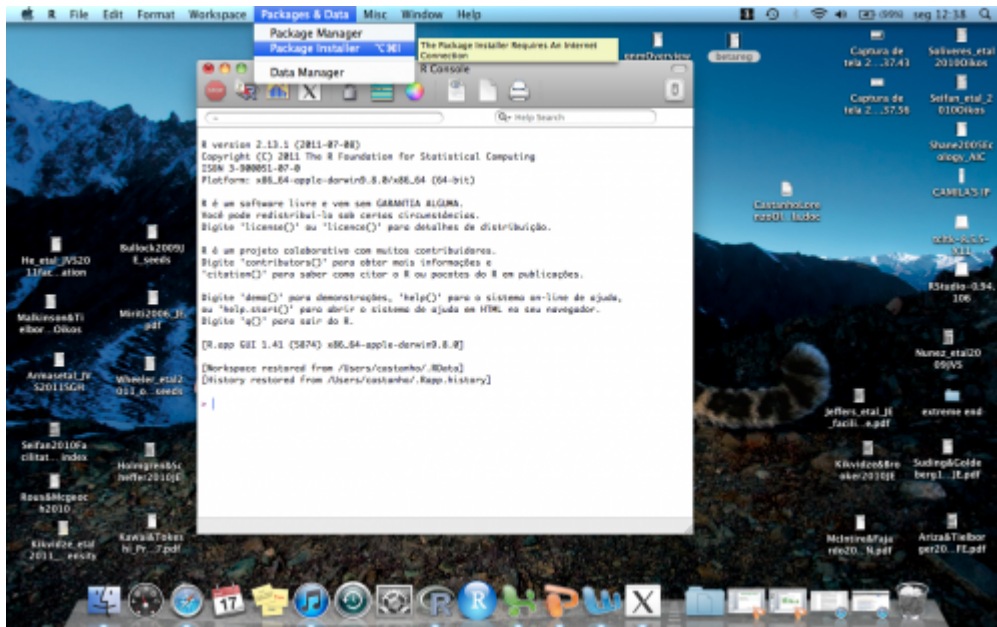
R File Edit Format Workspace Packages & Data Misc Window Help

(99%) seg 12:38

Package Manager
Package Installer ⌥⌘I
Data Manager

The Package Installer Requires An Internet Connection

R Console

Help Search

R version 2.13.1 (2011-07-08)
Copyright (C) 2011 The R Foundation for Statistical Computing
ISBN 3-900051-07-0
Platform: x86_64-apple-darwin9.8.0/x86_64 (64-bit)

R é um software livre e vem sem GARANTIA ALGUMA.
Você pode redistribuí-lo sob certas circunstâncias.
Digite 'license()' ou 'licence()' para detalhes de distribuição.

R é um projeto colaborativo com muitos contribuidores.
Digite 'contributors()' para obter mais informações e
'citation()' para saber como citar o R ou pacotes do R em publicações.

Digite 'demo()' para demonstrações, 'help()' para o sistema on-line de ajuda,
ou 'help.start()' para abrir o sistema de ajuda em HTML no seu navegador.
Digite 'q()' para sair do R.

[R.app GUI 1.41 (5874) x86_64-apple-darwin9.8.0]

[Workspace restored from /Users/castanho/.RData]
[History restored from /Users/castanho/.Rapp.history]

>

semOverview
betareg
Captura de tela 2...37.43
Captura de tela 2...37.56
Saliveres_etal_2010Oikos
Seifan_etal_2010Oikos
Shane2005Ecology_AIC
CAMILA'S IP
CastanhoLorenzo01...ls.doc
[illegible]
RStudio-0.94.106
Nunez_etal2009JVS
He_etal_JVS2011fac...ation
Bullock2009JE_seeds
Malkinson&Tielbor...Oikos
Miriti2006_Jl...pdf
Armasetal_JVS2011SGH
Wheeler_etal2011_o...seeds
Seifan2010Facilitat...index
Holmgren&Scheffer2010JE
Rous&Mcgeoch2010
Kikvidze_etal2011_...ensity
Kawai&Tokeshi_Pr...7.pdf
Jeffers_etal_JEfacili...e.pdf
extreme end
Kikvidze&Brooker2010JE
Suding&Goldberg1...JE.pdf
McIntire&Fajardo20...N.pdf
Ariza&Tielborger20...FE.pdf
17